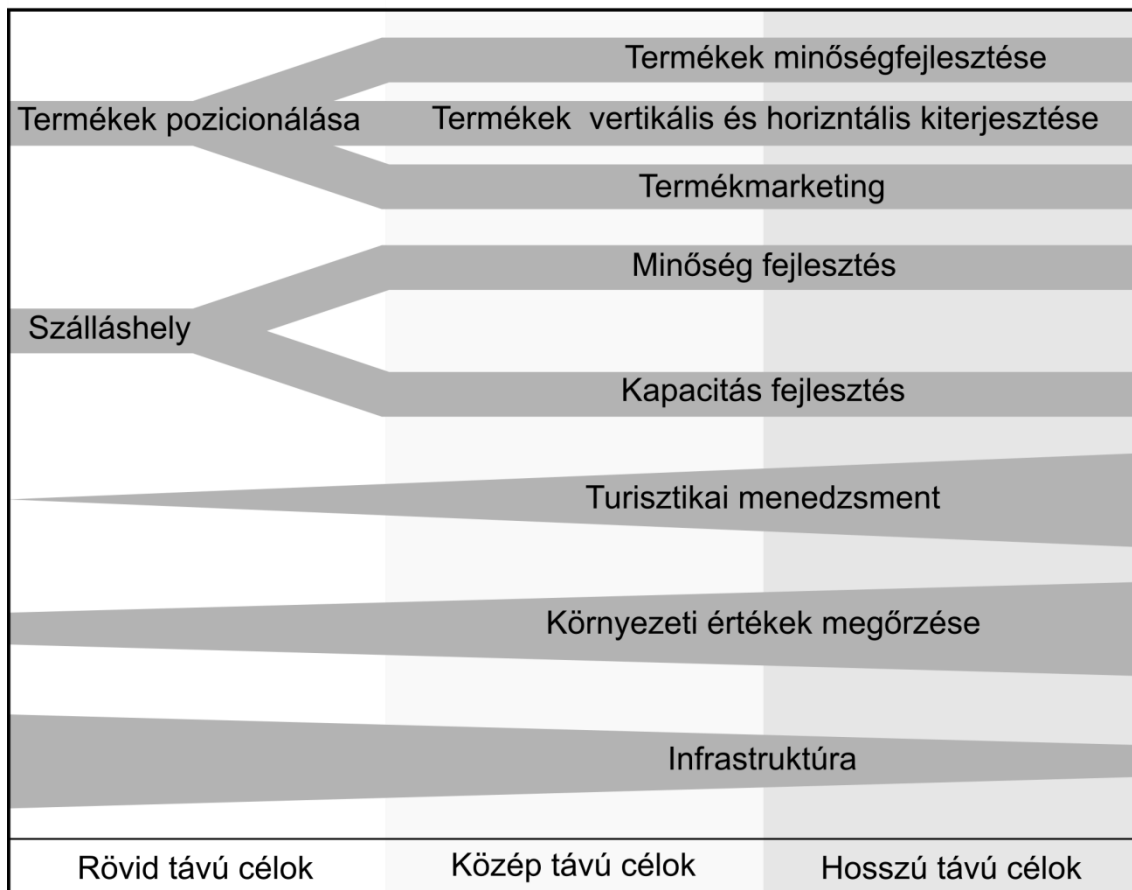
Termékek minőségfejlesztése

Termékek pozicionálása

Termékek vertikális és horizntális kiterjesztése

Termékmarketing

Minőség fejlesztés

Szálláshely

Kapacitás fejlesztés

Turisztikai menedzsment

Környezeti értékek megőrzése

Infrastruktúra

| Rövid távú célok | Közép távú célok | Hosszú távú célok |
|---|---|---|